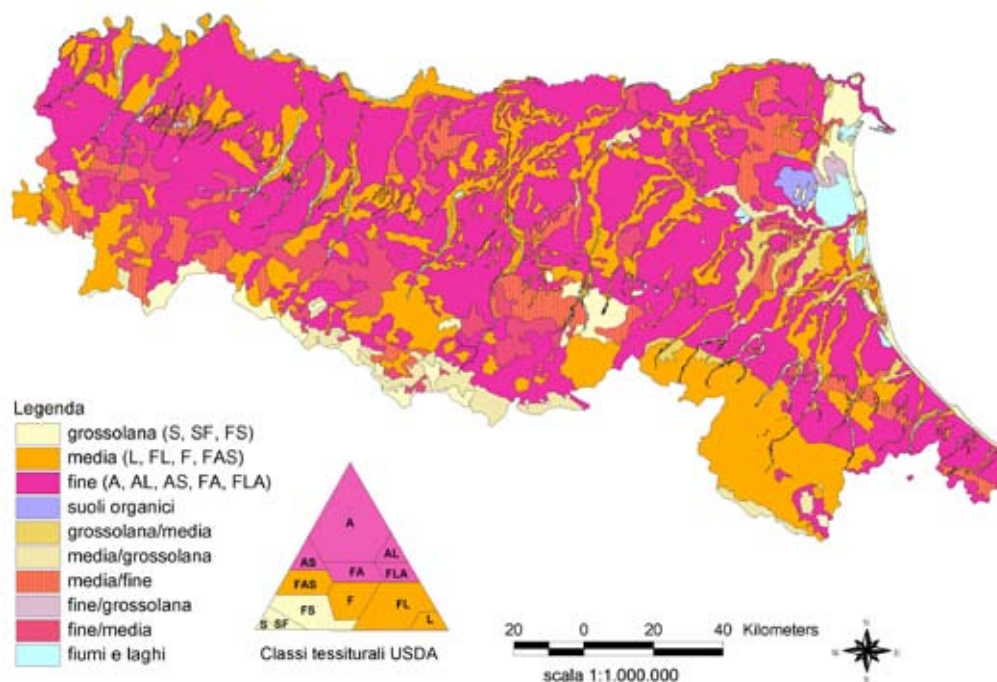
Legenda
grossolana (S, SF, FS)
media (L, FL, F, FAS)
fine (A, AL, AS, FA, FLA)
suoli organici
grossolana/media
media/grossolana
media/fine
fine/grossolana
fine/media
fiumi e laghi

A
AS
AL
FA
FLA
FAS
F
FS
FL
S
SF
L
Classi tessiturali USDA

20 0 20 40 Kilometers
scala 1:1.000.000